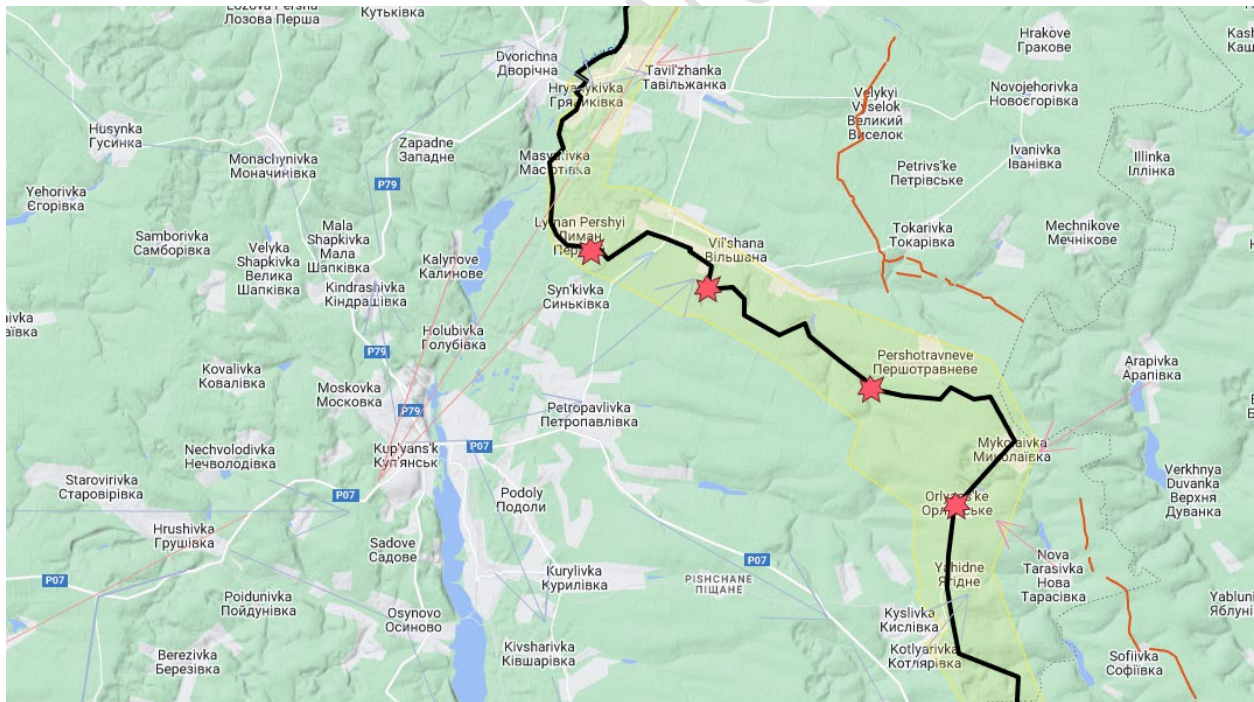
Lozova Persha
Лозова Перша
Kutkivka
Кутьківка
Dvorichna
Дворічна
Hryanykivka
Гряниківка
Tavil'zhanka
Тавільжанка
Hrakove
Гракове
Kash
Каш
Velykyi Vyselok
Великий Виселок
Novojehorivka
Новоєгорівка
Husynka
Гусинка
Zapadne
Западне
Monachynivka
Моначинівка
Masyutivka
Масютівка
Ivanivka
Іванівка
Illinka
Іллінка
Petrivs'ke
Петрівське
P79
Yehorivka
Єгорівка
Samborivka
Самборівка
Velyka Shapkivka
Велика Шапківка
Mala Shapkivka
Мала Шапківка
Lyman Pershyi
Лиман Перш
Kalynove
Калинове
Vil'shana
Вільшана
Tokarivka
Токарівка
Mechnikove
Мечнікове
Kindrashivka
Кіндрашівка
Syn'kivka
Синьківка
aivka
івка
Holubivka
Голубівка
P79
Kovalivka
Ковалівка
Moskovka
Московка
P79
Pershotravneve
Першотравневе
Arapivka
Арапівка
Petropavlivka
Петропавлівка
Nechvolodivka
Нечволодівка
Kup'yans'k
Куп'янськ
P07
Mykolaivka
Миколаївка
Verkhnya Duvanka
Верхня Дуванка
Starovirivka
Старовірівка
P07
Podoly
Подоли
Orlyans'ke
Орлянське
Hrushivka
Грушівка
Sadove
Садове
P07
Nova Tarasivka
Нова Тарасівка
P07
Yahidne
Ягідне
Poidunivka
Пойдунівка
Kurylivka
Курилівка
PISHCHANE
ПІЩАНЕ
Osynovo
Осиново
Kyslivka
Кислівка
Yabluni
Яблуні
Berezivka
Березівка
Kivsharivka
Ківшарівка
Kotlyarivka
Котлярівка
Sofiivka
Софіївка